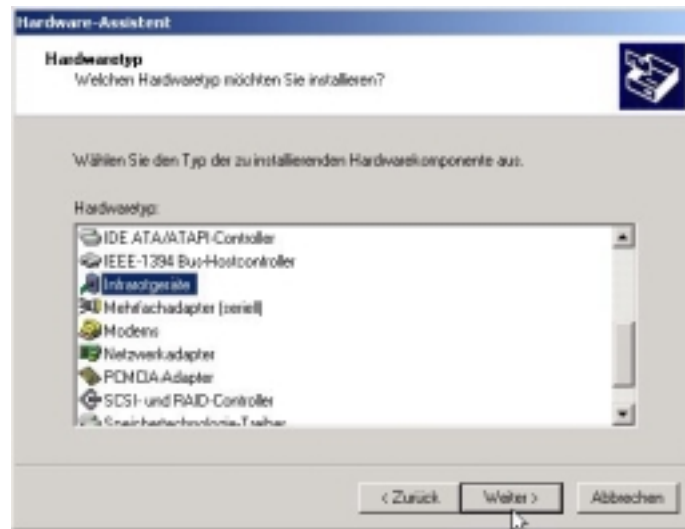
Hardware-Assistent

Hardwaretyp
Welchen Hardwaretyp möchten Sie installieren?

Wählen Sie den Typ der zu installierenden Hardwarekomponente aus.

Hardwaretyp:

IDE ATA/ATAPI-Controller
IEEE-1394 Bus-Hostcontroller
Infrarotgeräte
Mehrfachadapter (seriell)
Modems
Netzwerkadapter
PCMCIA-Adapter
SCSI- und RAID-Controller
Speichertechnologie-Treiber

< Zurück
Weiter >
Abbrechen